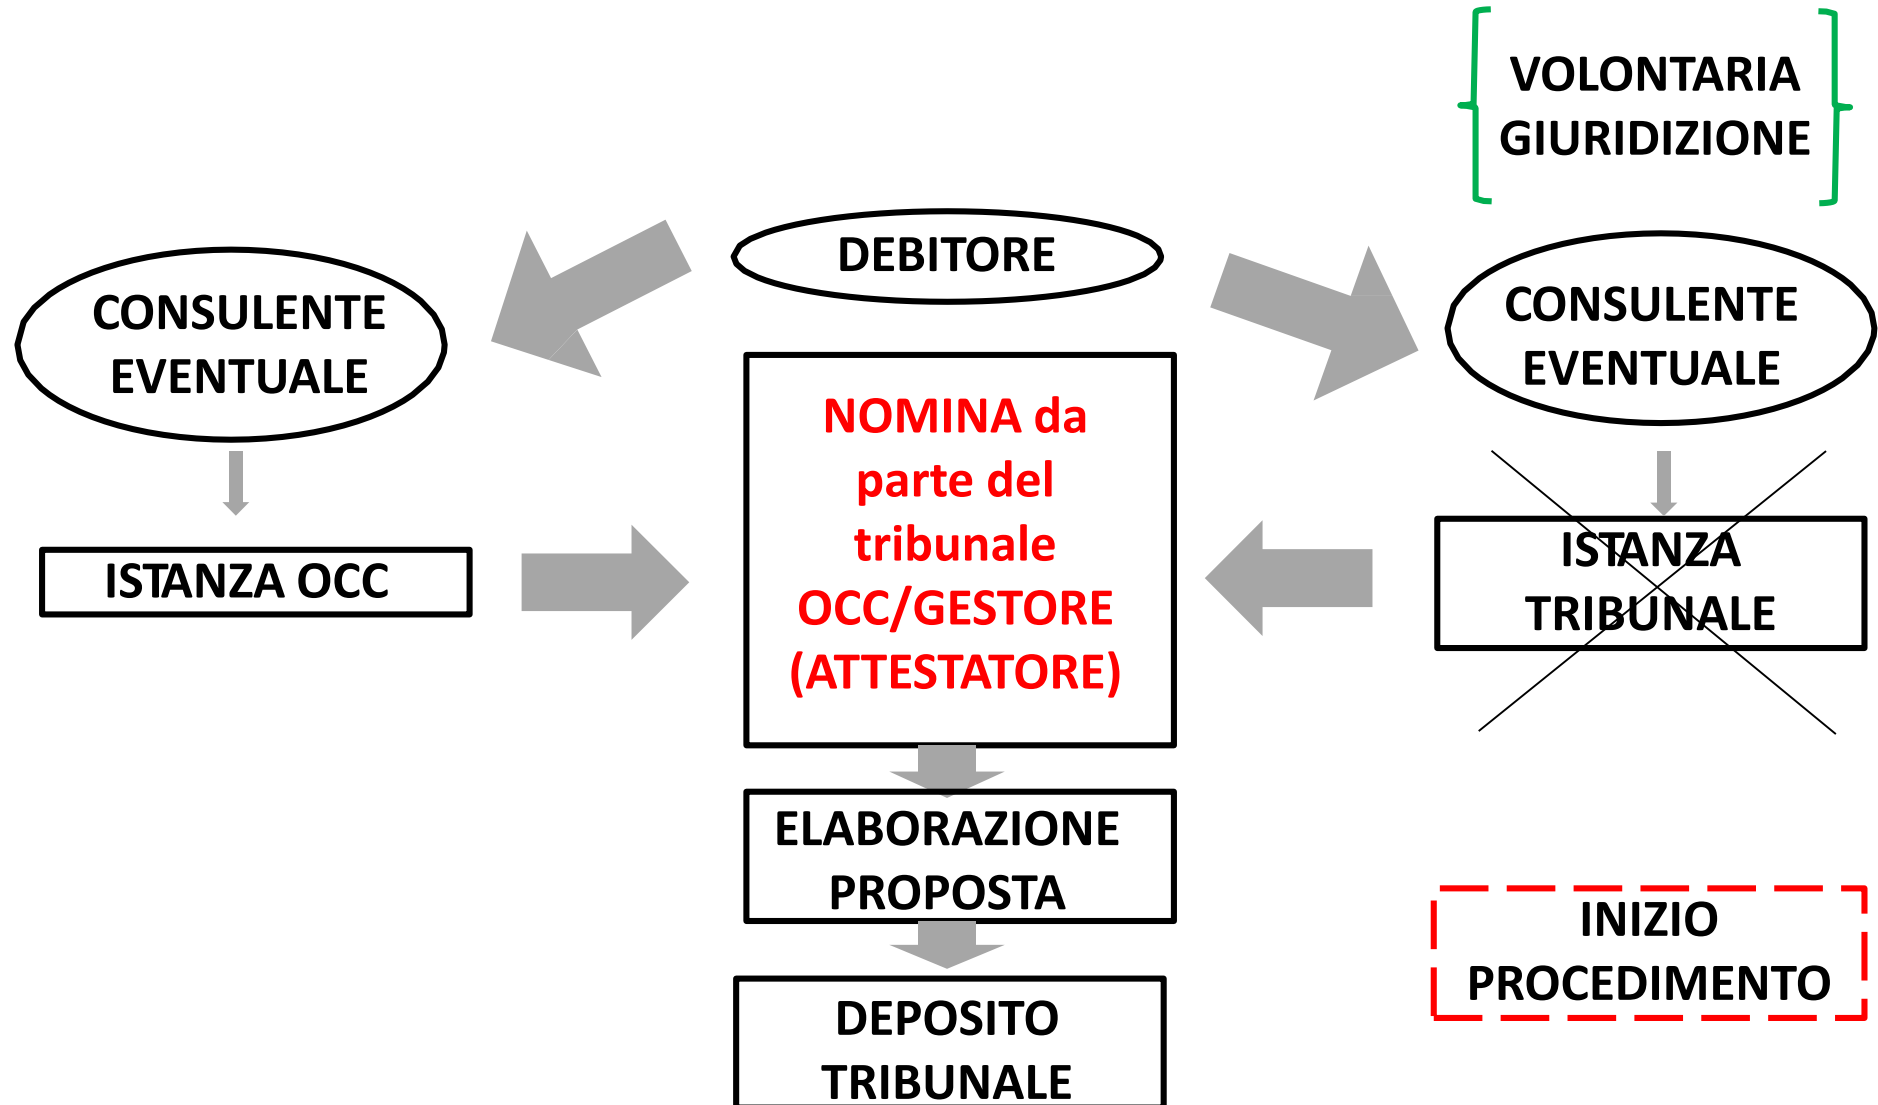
VOLONTARIA GIURIDIZIONE

DEBITORE

CONSULENTE EVENTUALE

CONSULENTE EVENTUALE

NOMINA da parte del tribunale OCC/GESTORE (ATTESTATORE)

ISTANZA OCC

ISTANZA TRIBUNALE

ELABORAZIONE PROPOSTA

DEPOSITO TRIBUNALE

INIZIO PROCEDIMENTO